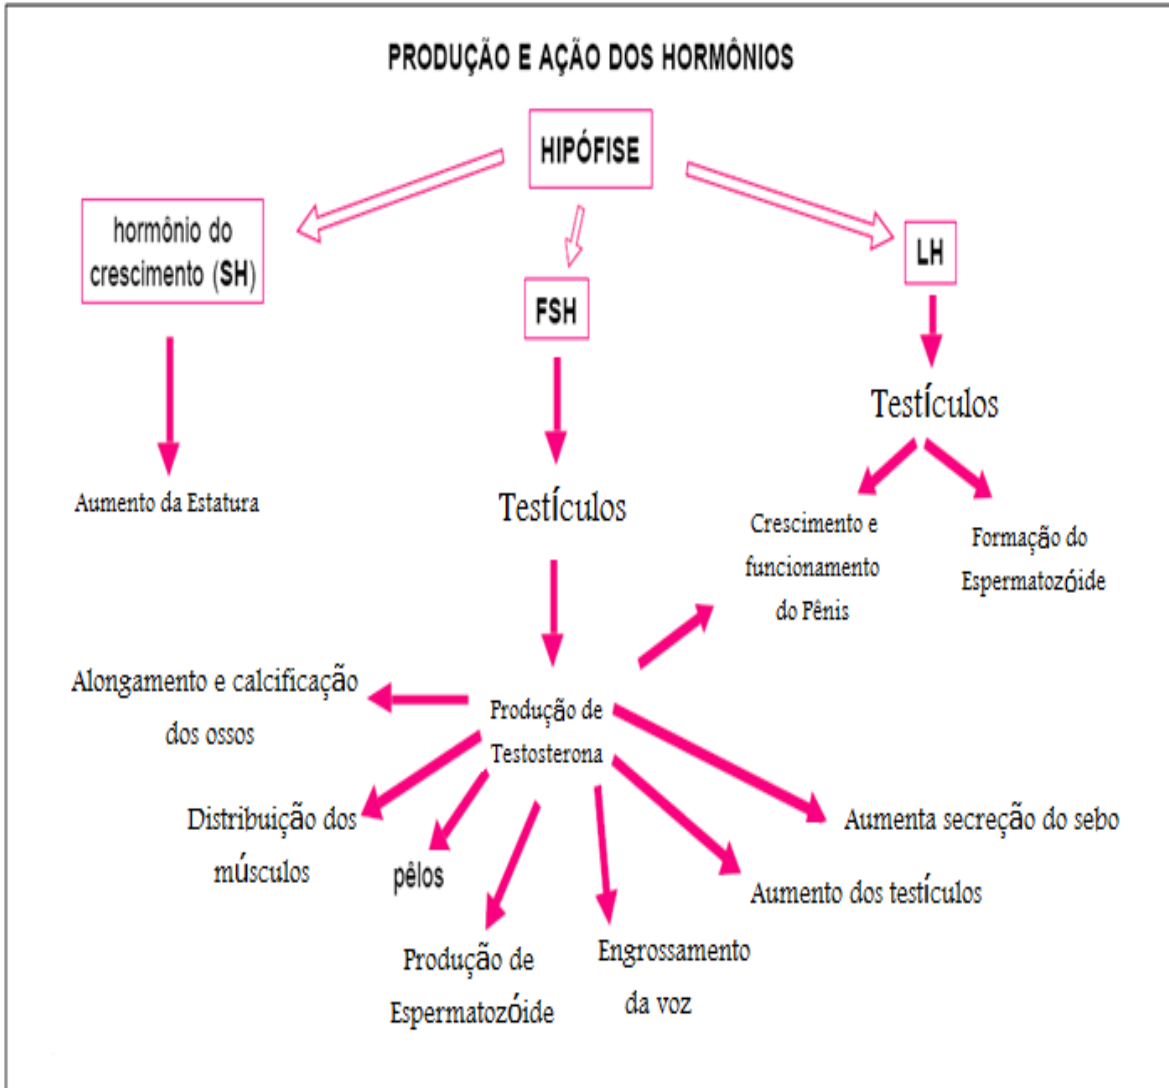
PRODUÇÃO E AÇÃO DOS HORMÔNIOS

HIPÓFISE

hormônio do crescimento (SH)

FSH

LH

Aumento da Estatura

Testículos

Testículos

Crescimento e funcionamento do Pênis

Formação do Espermatozóide

Alongamento e calcificação dos ossos

Produção de Testosterona

Distribuição dos músculos

pêlos

Produção de Espermatozóide

Engrossamento da voz

Aumento dos testículos

Aumenta secreção do sebo